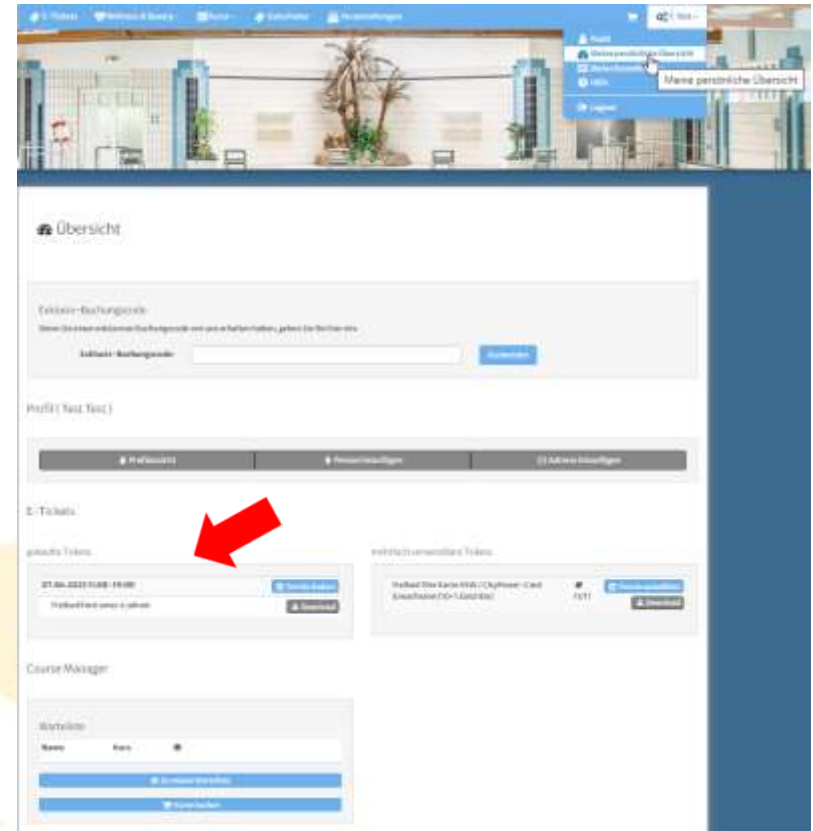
E-Tickets Wellness & Beauty Kurse Gutscheine Veranstaltungen Test

Profil
Meine persönliche Übersicht
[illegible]
FAQs
Logout

Meine persönliche Übersicht

Übersicht

Exklusiv-Buchungscode
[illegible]
Exklusiv-Buchungscode
Anwenden

Profil ( Test Test )

Profilansicht | Person hinzufügen | Adresse hinzufügen

E-Tickets

gekaufte Tickets
07.06.2023 11:00 - 19:00
Termin ändern
Freibad Einzelkarte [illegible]
Download

mehrfach verwendbare Tickets
Freibad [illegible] Karte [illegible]
#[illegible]
Termin auswählen
Download

Course Manager

Warteliste
Name Kurs #
Zu meiner Warteliste
Kurse buchen